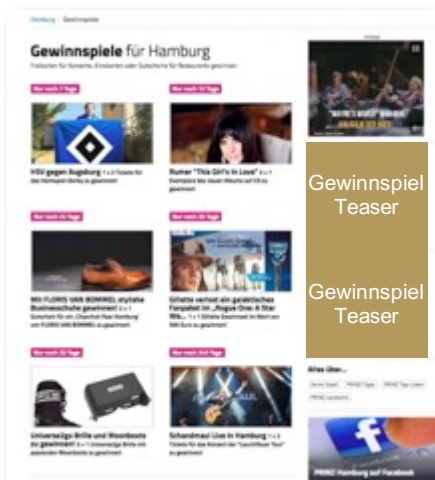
Hamburg › Gewinnspiele

Gewinnspiele für Hamburg

Freikarten für Konzerte, Kinokarten oder Gutscheine für Restaurants gewinnen

Nur noch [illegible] Tage

HSV gegen Augsburg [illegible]

Nur noch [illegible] Tage

Rumer "This Girl's In Love" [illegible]

Nur noch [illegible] Tage

Mit FLORIS VAN BOMMEL stylishe Businessschuhe gewinnen! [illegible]

Nur noch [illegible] Tage

Gillette versost ein galaktisches Fanpaket im „Rogue One: A Star Wars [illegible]

Nur noch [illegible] Tage

Universelle Brille und Moonboots zu gewinnen! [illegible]

Nur noch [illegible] Tage

Schandmaul Live in Hamburg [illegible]

Gewinnspiel Teaser

Gewinnspiel Teaser

Alles über...

PRINZ Hamburg auf Facebook